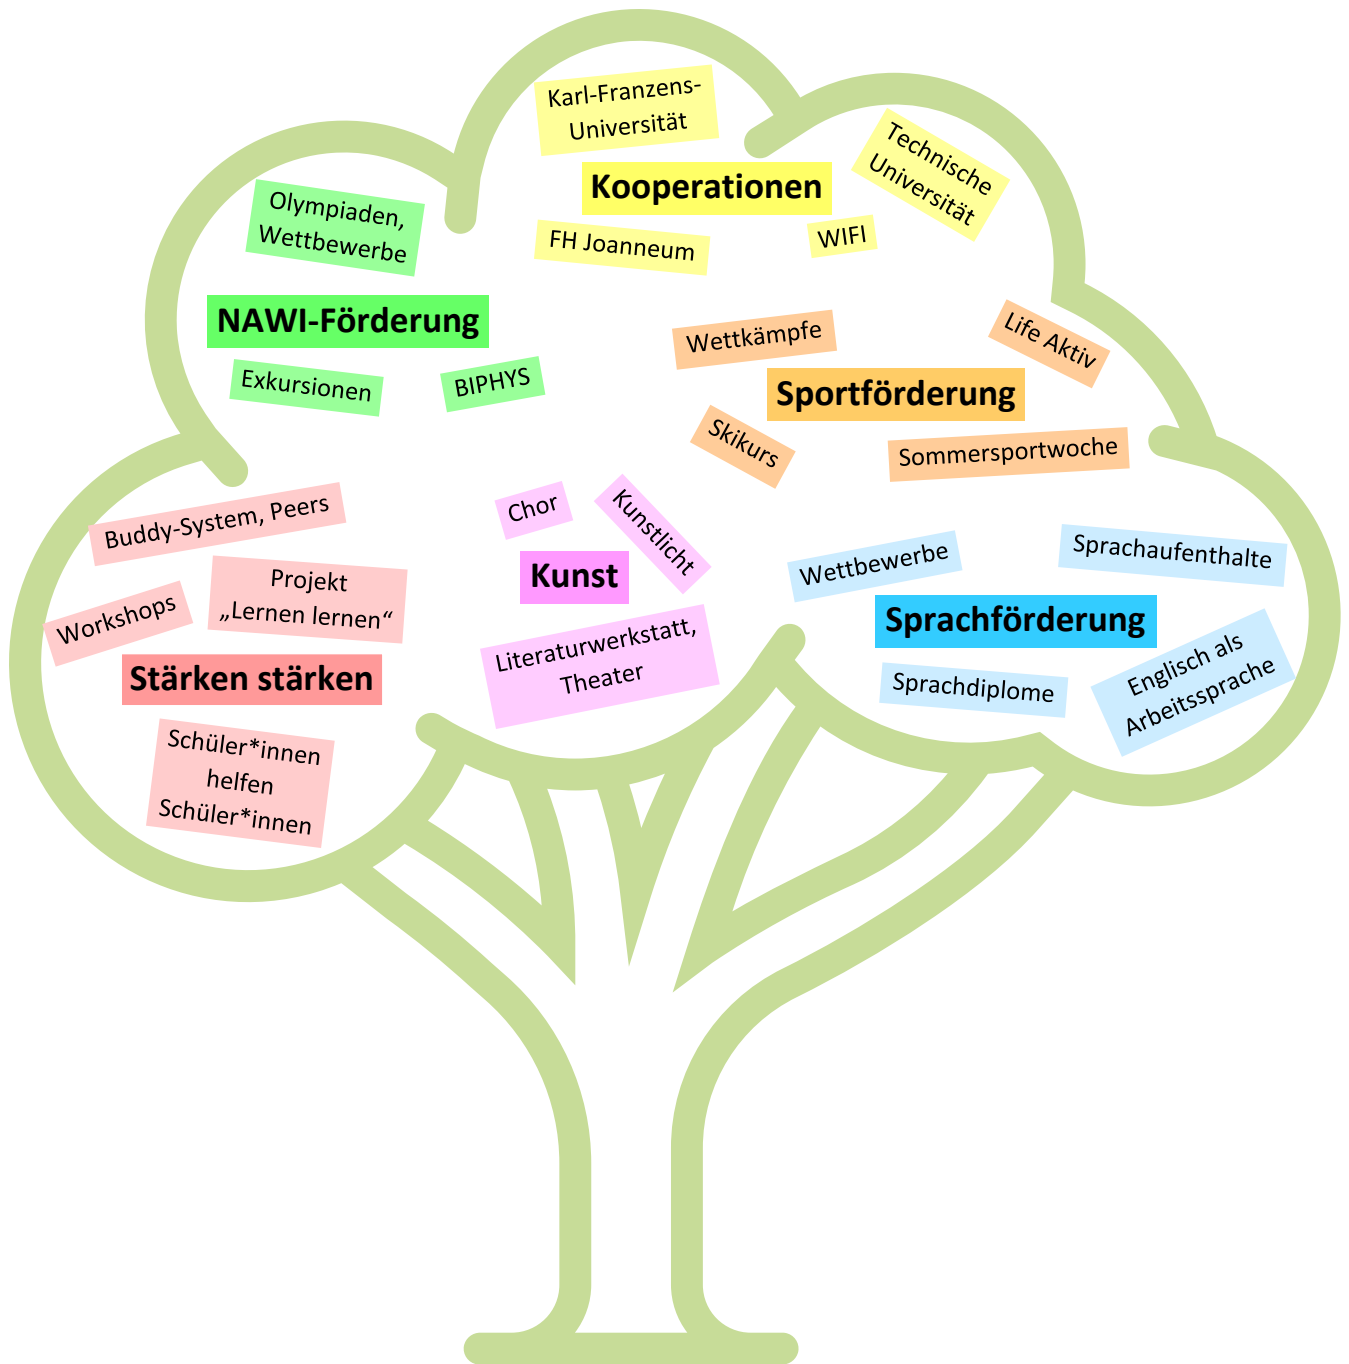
Karl-Franzens-Universität

Kooperationen

Technische Universität

FH Joanneum

WIFI

Olympiaden, Wettbewerbe

NAWI-Förderung

Exkursionen

BIPHYS

Wettkämpfe

Life Aktiv

Sportförderung

Skikurs

Sommersportwoche

Buddy-System, Peers

Chor

Kunstlicht

Projekt „Lernen lernen“

Workshops

Kunst

Wettbewerbe

Sprachaufenthalte

Sprachförderung

Stärken stärken

Literaturwerkstatt, Theater

Sprachdiplome

Englisch als Arbeitssprache

Schüler*innen helfen Schüler*innen